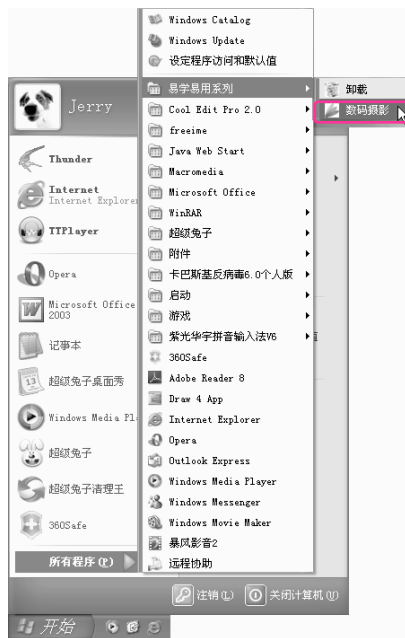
Jerry

Thunder

Internet
Internet Explorer

TTPlayer

Opera

Microsoft Office
2003

记事本

超级兔子桌面秀

Windows Media Pl

超级兔子

超级兔子清理王

360Safe

所有程序 (P)

Windows Catalog
Windows Update
设定程序访问和默认值
易学易用系列
Cool Edit Pro 2.0
freeime
Java Web Start
Macromedia
Microsoft Office
WinRAR
超级兔子
附件
卡巴斯基反病毒6.0个人版
启动
游戏
紫光华宇拼音输入法V6
360Safe
Adobe Reader 8
Draw 4 App
Internet Explorer
Opera
Outlook Express
Windows Media Player
Windows Messenger
Windows Movie Maker
暴风影音2
远程协助

卸载
数码摄影

注销 (L)
关闭计算机 (U)

开始